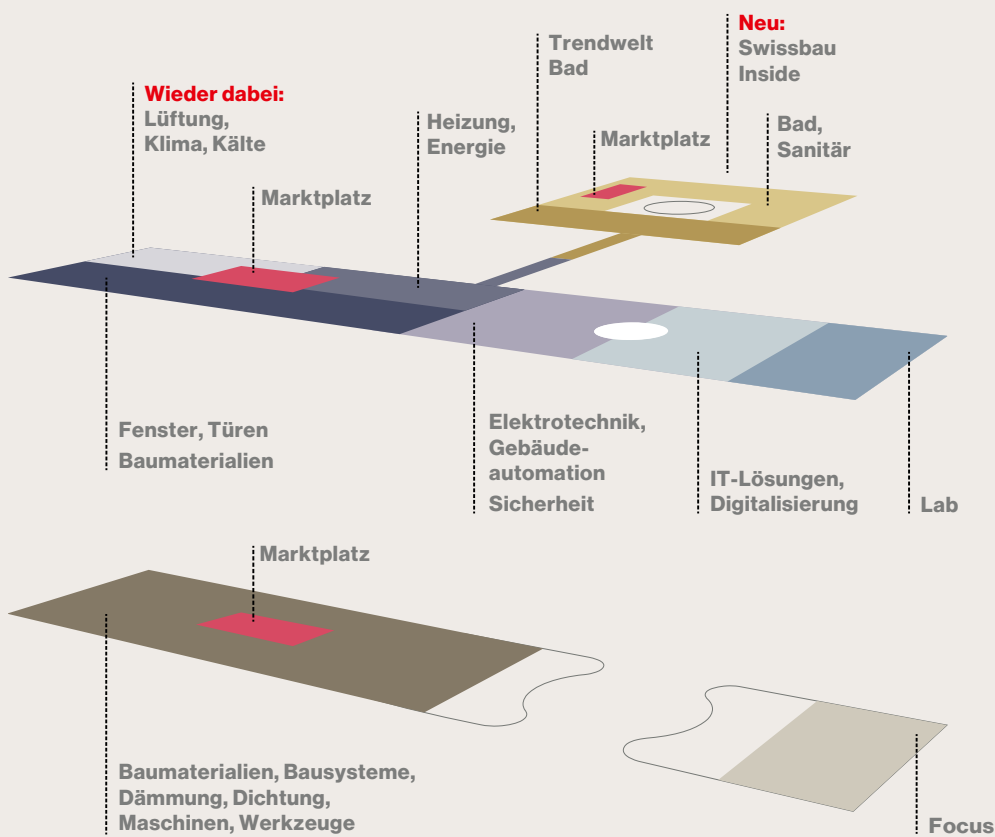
Neu:
Swissbau
Inside

Trendwelt
Bad

Wieder dabei:
Lüftung,
Klima, Kälte

Heizung,
Energie

Marktplatz

Bad,
Sanitär

Marktplatz

Fenster, Türen
Baumaterialien

Elektrotechnik,
Gebäudeautomation
Sicherheit

IT-Lösungen,
Digitalisierung

Lab

Marktplatz

Baumaterialien, Bausysteme,
Dämmung, Dichtung,
Maschinen, Werkzeuge

Focus